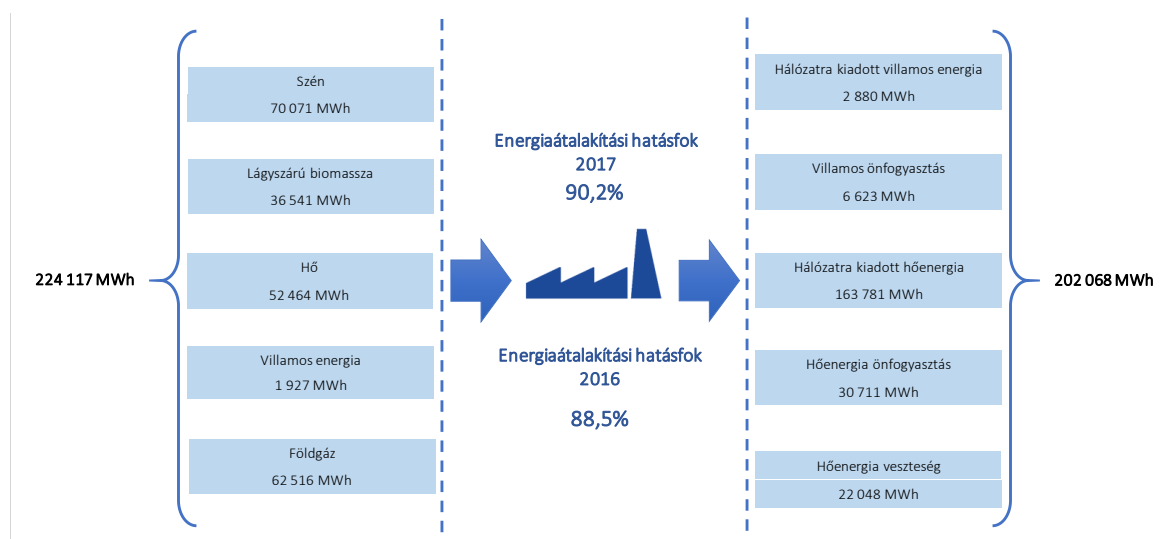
224 117 MWh

Szén
70 071 MWh

Lágyszárú biomassza
36 541 MWh

Hő
52 464 MWh

Villamos energia
1 927 MWh

Földgáz
62 516 MWh

Energiaátalakítási hatásfok
2017
90,2%

Energiaátalakítási hatásfok
2016
88,5%

Hálózatra kiadott villamos energia
2 880 MWh

Villamos önfogyasztás
6 623 MWh

Hálózatra kiadott hőenergia
163 781 MWh

Hőenergia önfogyasztás
30 711 MWh

Hőenergia veszteség
22 048 MWh

202 068 MWh